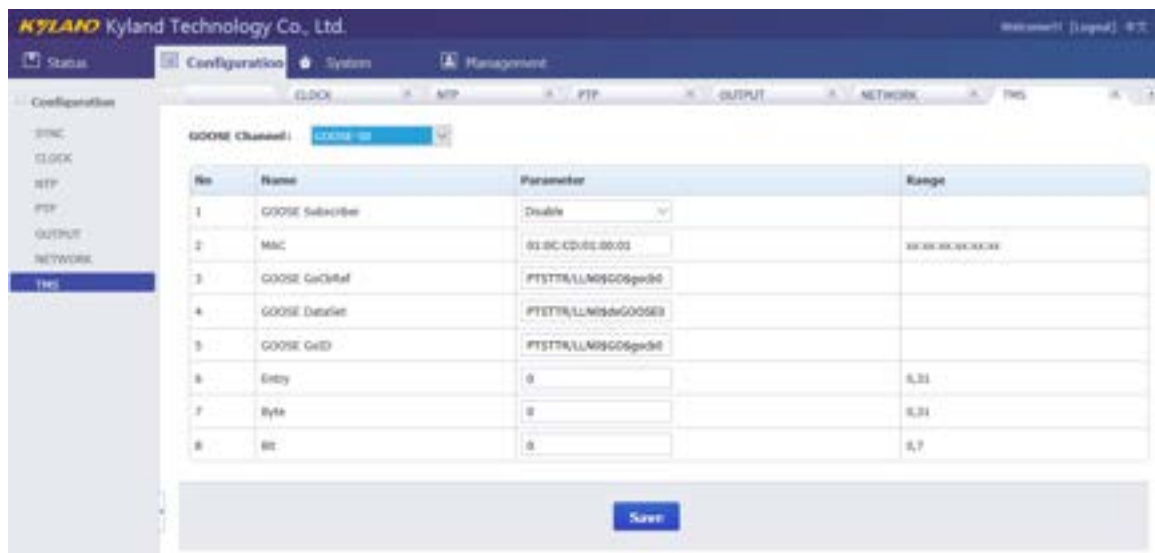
KYLAND Kyland Technology Co., Ltd.

Welcome!! [Logout] 中文

Status | Configuration | System | Management

Configuration
SYNC
CLOCK
NTP
PTP
OUTPUT
NETWORK
TMS

CLOCK | NTP | PTP | OUTPUT | NETWORK | TMS

GOOSE Channel: GOOSE-00

| No | Name | Parameter | Range |
|---|---|---|---|
| 1 | GOOSE Subscriber | Disable | |
| 2 | MAC | 01:0C:CD:01:00:01 | xx:xx:xx:xx:xx:xx |
| 3 | GOOSE GoCbRef | PTSTTR/LLN0$GO$gocb0 | |
| 4 | GOOSE DataSet | PTSTTR/LLN0$dsGOOSE0 | |
| 5 | GOOSE GoID | PTSTTR/LLN0$GO$gocb0 | |
| 6 | Entry | 0 | 0,31 |
| 7 | Byte | 0 | 0,31 |
| 8 | Bit | 0 | 0,7 |

Save